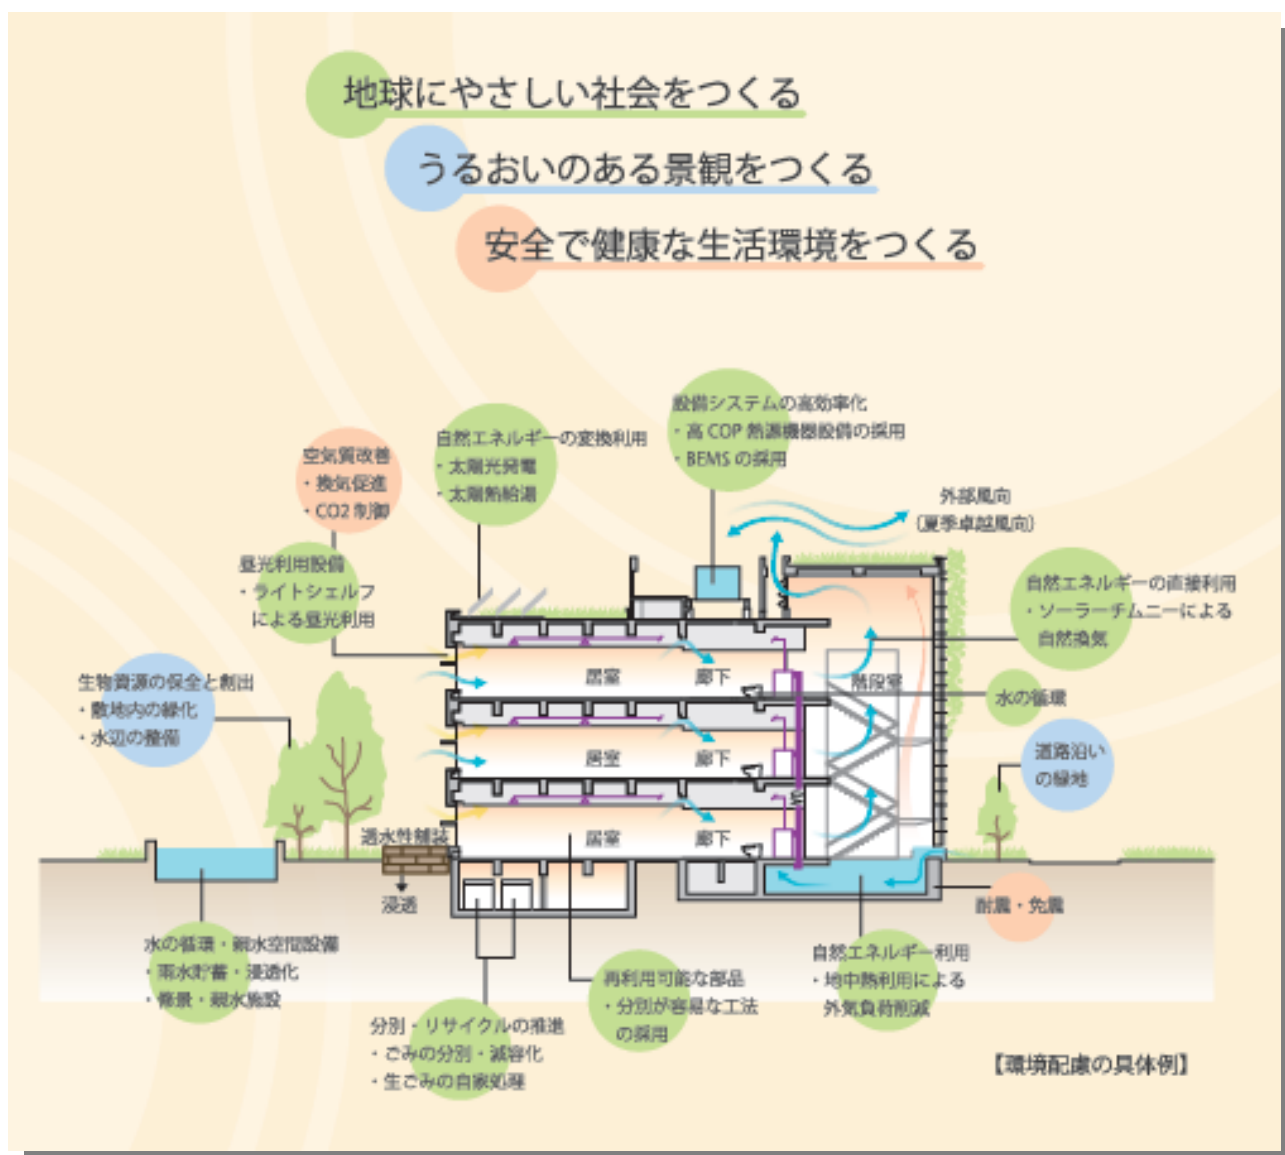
地球にやさしい社会をつくる
うるおいのある景観をつくる
安全で健康な生活環境をつくる

空気質改善
・換気促進
・CO2 制御

自然エネルギーの変換利用
・太陽光発電
・太陽熱給湯

設備システムの高効率化
・高 COP 熱源機器設備の採用
・BEMS の採用

外部風向
（夏季卓越風向）

昼光利用設備
・ライトシェルフ
による昼光利用

自然エネルギーの直接利用
・ソーラーチムニーによる
自然換気

生物資源の保全と創出
・敷地内の緑化
・水辺の整備

居室
廊下
階段室
居室
廊下
居室
廊下

水の循環

道路沿い
の緑地

透水性舗装
浸透

耐震・免震

水の循環・親水空間設備
・雨水貯蓄・浸透化
・修景・親水施設

再利用可能な部品
・分別が容易な工法
の採用

自然エネルギー利用
・地中熱利用による
外気負荷削減

分別・リサイクルの推進
・ごみの分別・減容化
・生ごみの自家処理

【環境配慮の具体例】